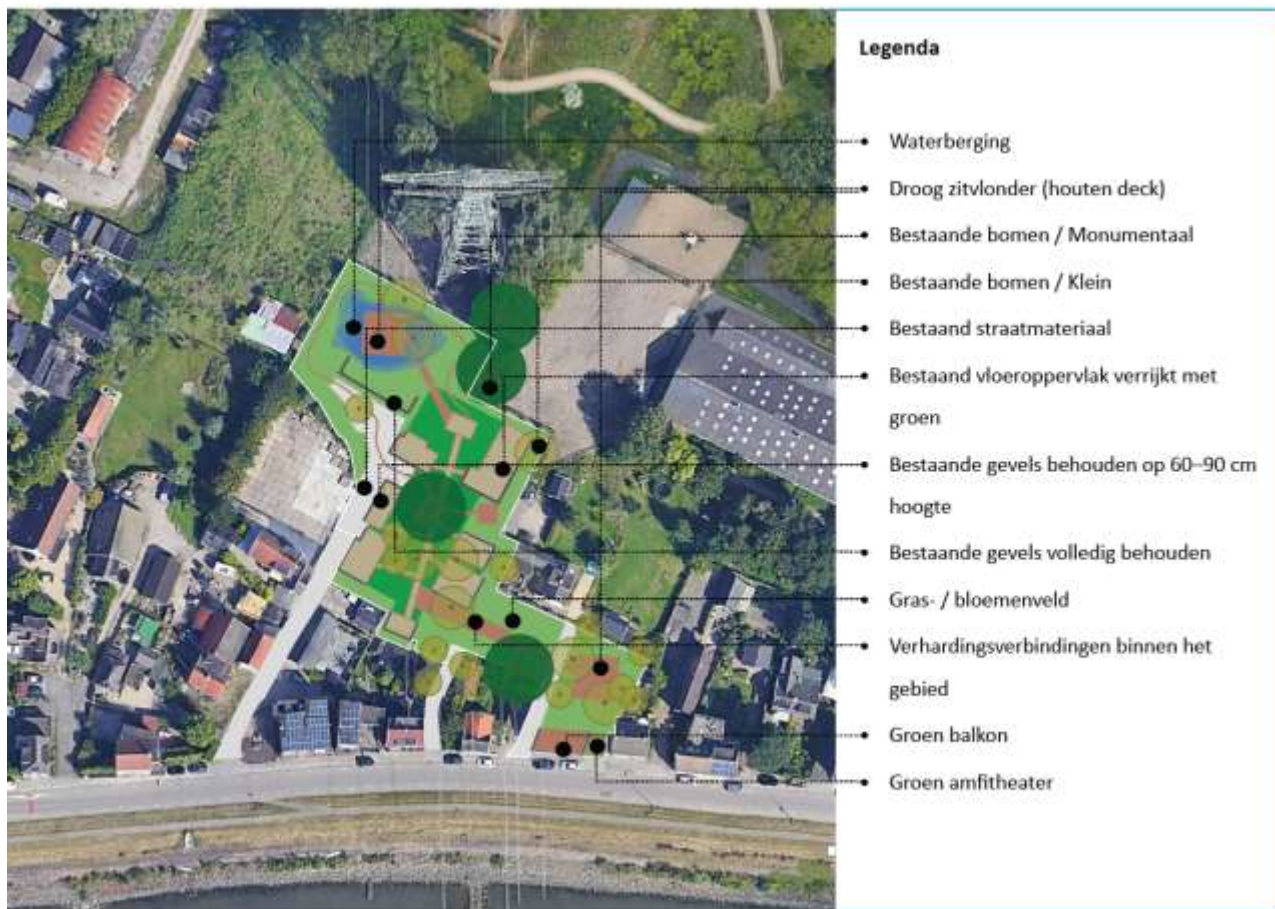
Legenda

Waterberging

Droog zitvlonder (houten deck)

Bestaande bomen / Monumentaal

Bestaande bomen / Klein

Bestaand straatmateriaal

Bestaand vloeroppervlak verrijkt met groen

Bestaande gevels behouden op 60–90 cm hoogte

Bestaande gevels volledig behouden

Gras- / bloemenveld

Verhardingsverbindingen binnen het gebied

Groen balkon

Groen amfitheater